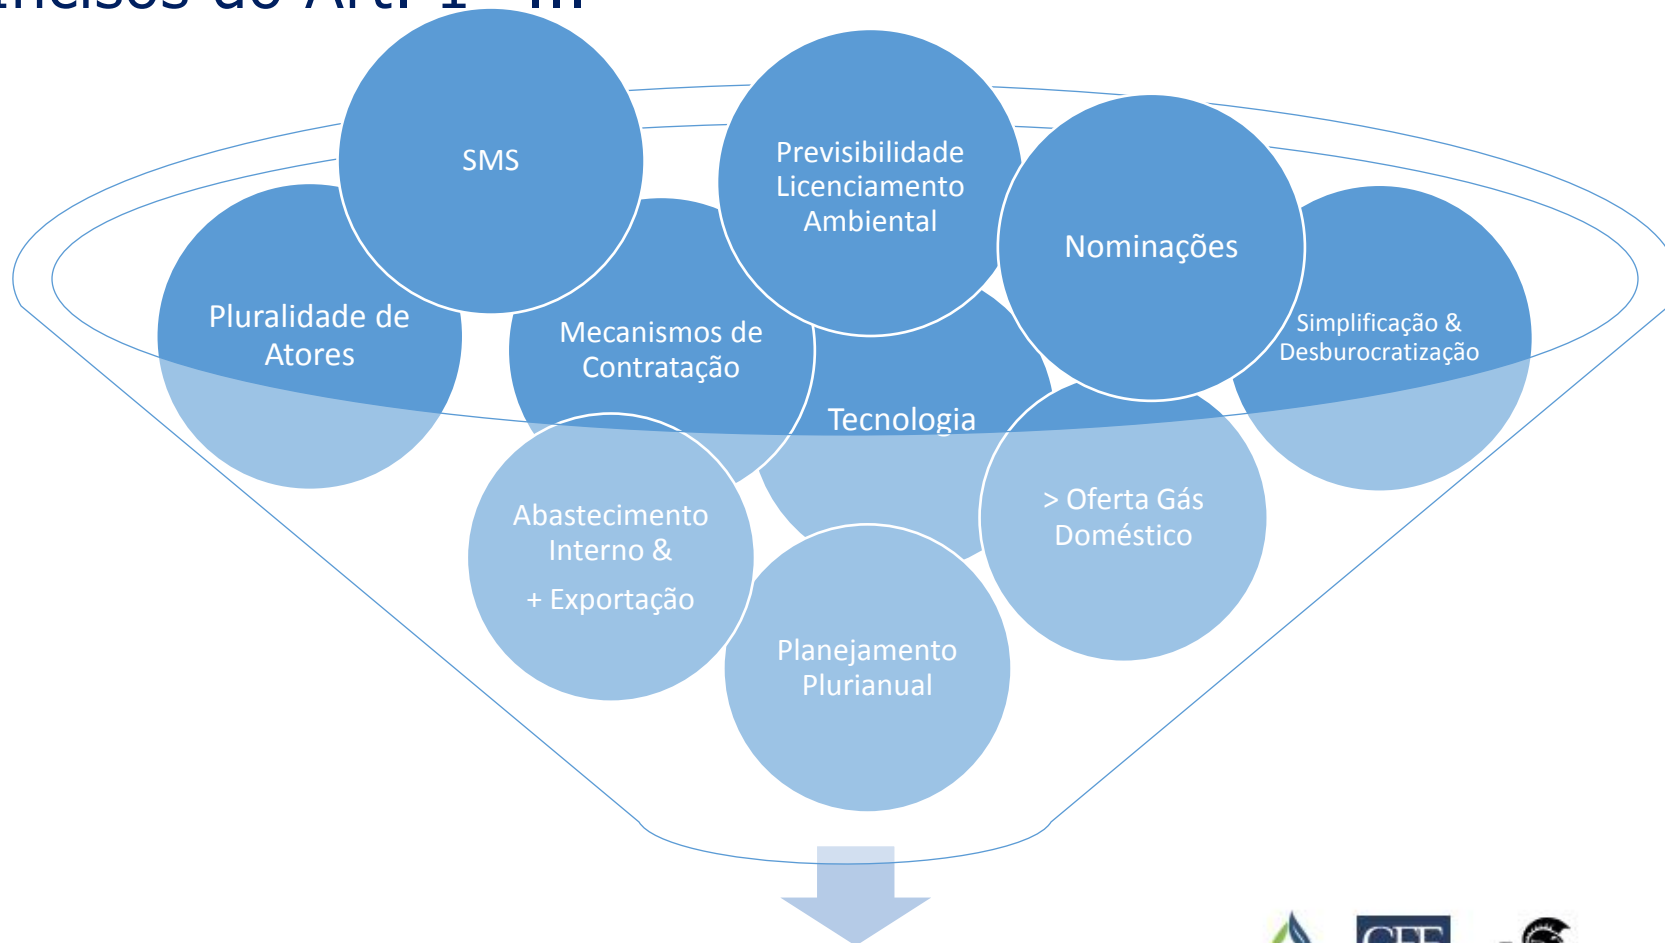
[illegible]

SMS

Previsibilidade Licenciamento Ambiental

Nominações

Pluralidade de Atores

Mecanismos de Contratação

Simplificação & Desburocratização

Tecnologia

Abastecimento Interno &

+ Exportação

> Oferta Gás Doméstico

Planejamento Plurianual